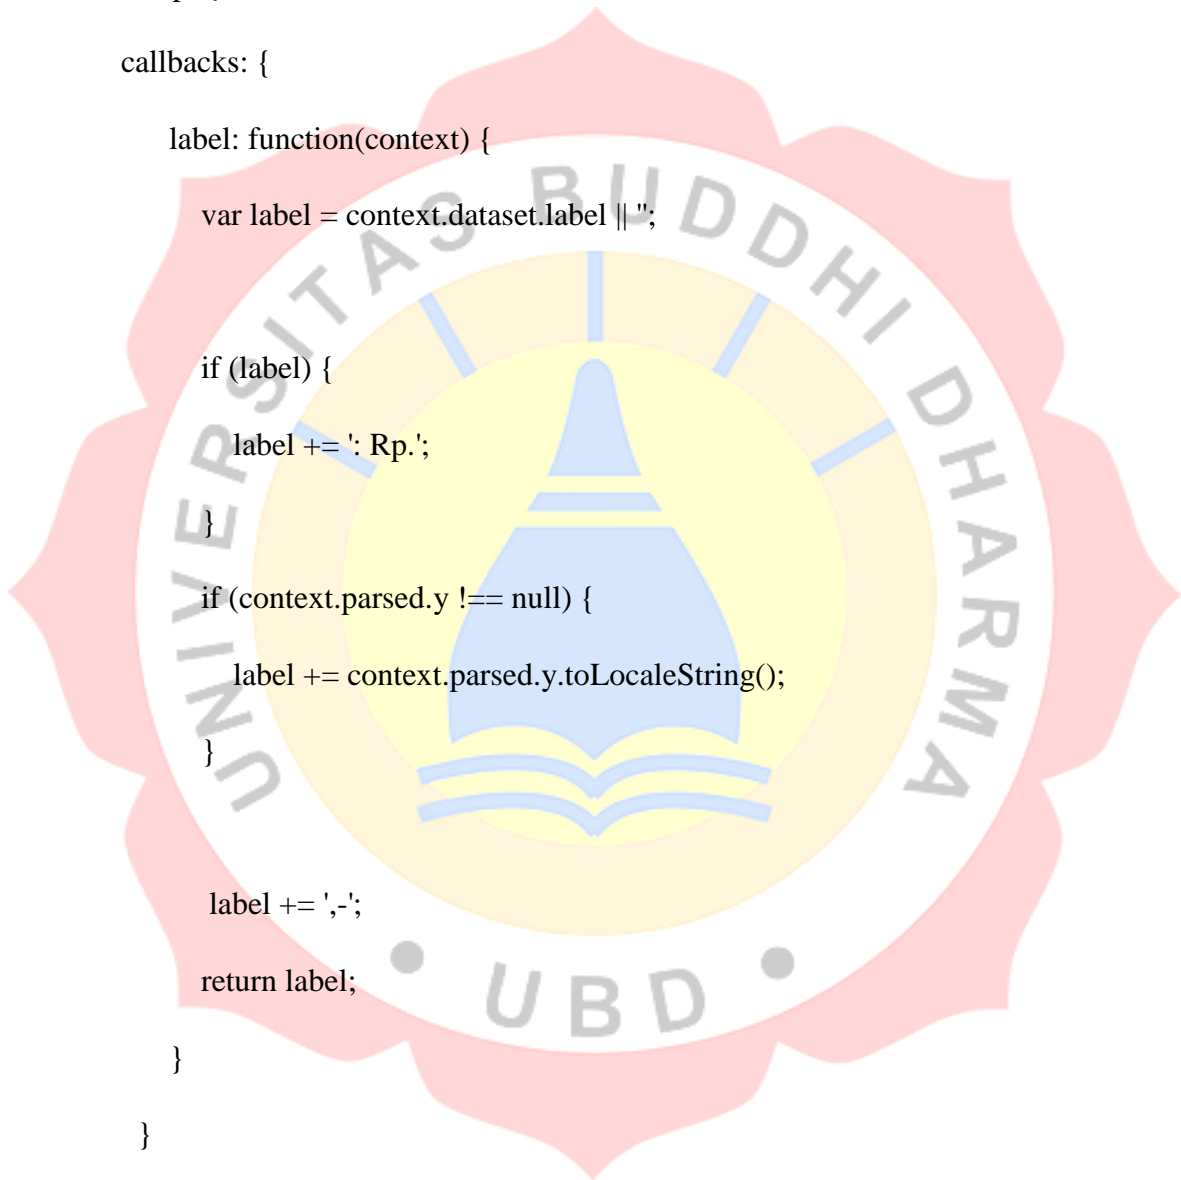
callbacks: {

label: function(context) {

var label = context.dataset.label || '';

if (label) {

label += ': Rp.';

}

if (context.parsed.y !== null) {

label += context.parsed.y.toLocaleString();

}

label += ',-';

return label;

}

}

UNIVERSITAS BUDDHI DHARMA

UBD